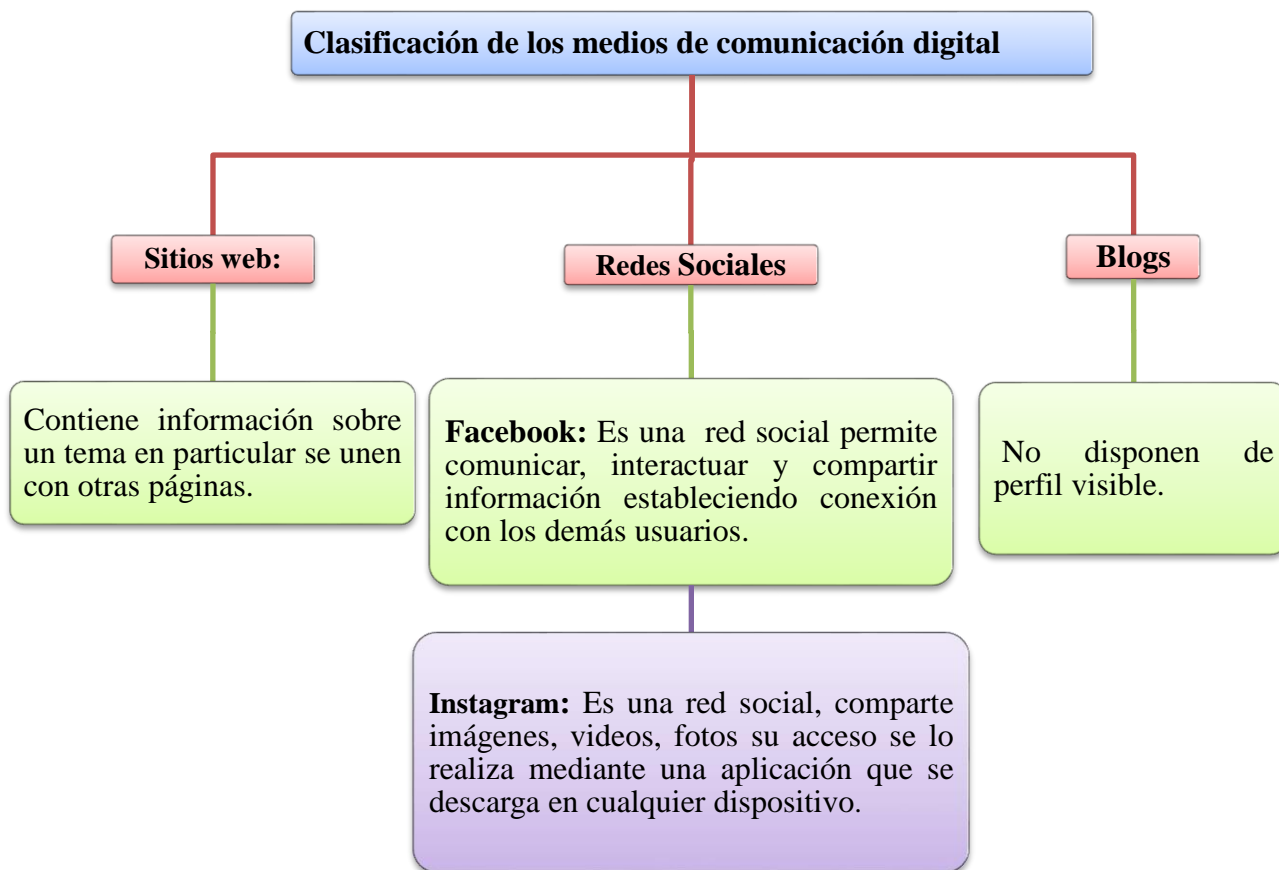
Clasificación de los medios de comunicación digital

Sitios web:

Redes Sociales

Blogs

Contiene información sobre un tema en particular se unen con otras páginas.

**Facebook:** Es una red social permite comunicar, interactuar y compartir información estableciendo conexión con los demás usuarios.

No disponen de perfil visible.

**Instagram:** Es una red social, comparte imágenes, videos, fotos su acceso se lo realiza mediante una aplicación que se descarga en cualquier dispositivo.